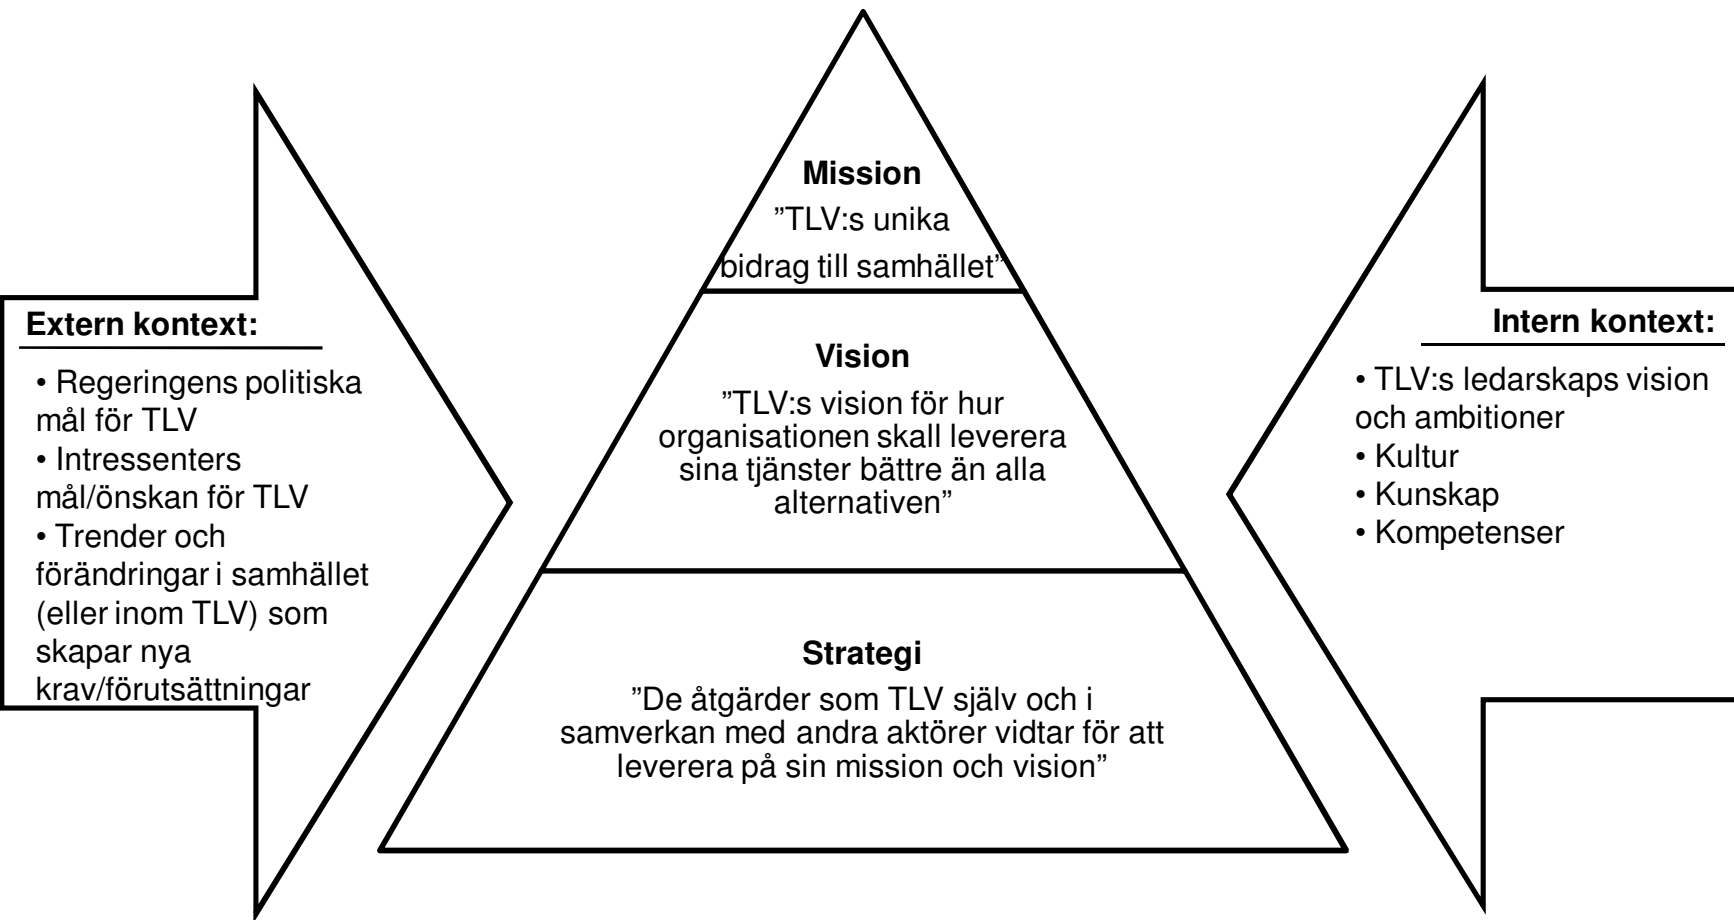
Extern kontext:

• Regeringens politiska mål för TLV
• Intressenters mål/önskan för TLV
• Trender och förändringar i samhället (eller inom TLV) som skapar nya krav/förutsättningar

Mission
”TLV:s unika bidrag till samhället”

Vision
”TLV:s vision för hur organisationen skall leverera sina tjänster bättre än alla alternativen”

Strategi
”De åtgärder som TLV själv och i samverkan med andra aktörer vidtar för att leverera på sin mission och vision”

Intern kontext:

• TLV:s ledarskaps vision och ambitioner
• Kultur
• Kunskap
• Kompetenser